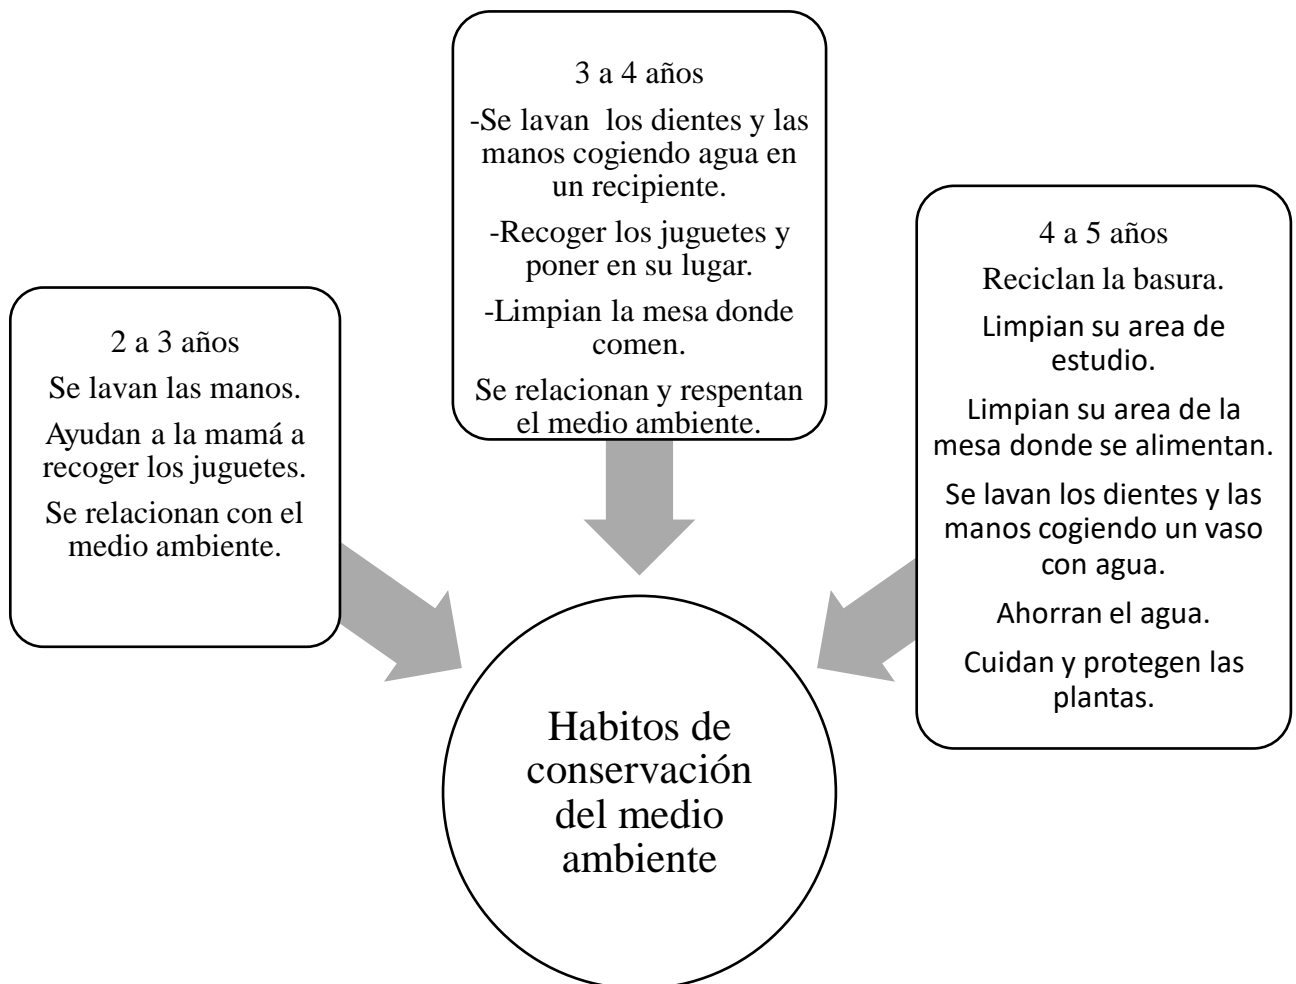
3 a 4 años

-Se lavan los dientes y las manos cogiendo agua en un recipiente.

-Recoger los juguetes y poner en su lugar.

-Limpian la mesa donde comen.

Se relacionan y respentan el medio ambiente.

2 a 3 años

Se lavan las manos.

Ayudan a la mamá a recoger los juguetes.

Se relacionan con el medio ambiente.

4 a 5 años

Reciclan la basura.

Limpian su area de estudio.

Limpian su area de la mesa donde se alimentan.

Se lavan los dientes y las manos cogiendo un vaso con agua.

Ahorran el agua.

Cuidan y protegen las plantas.

Habitos de conservación del medio ambiente